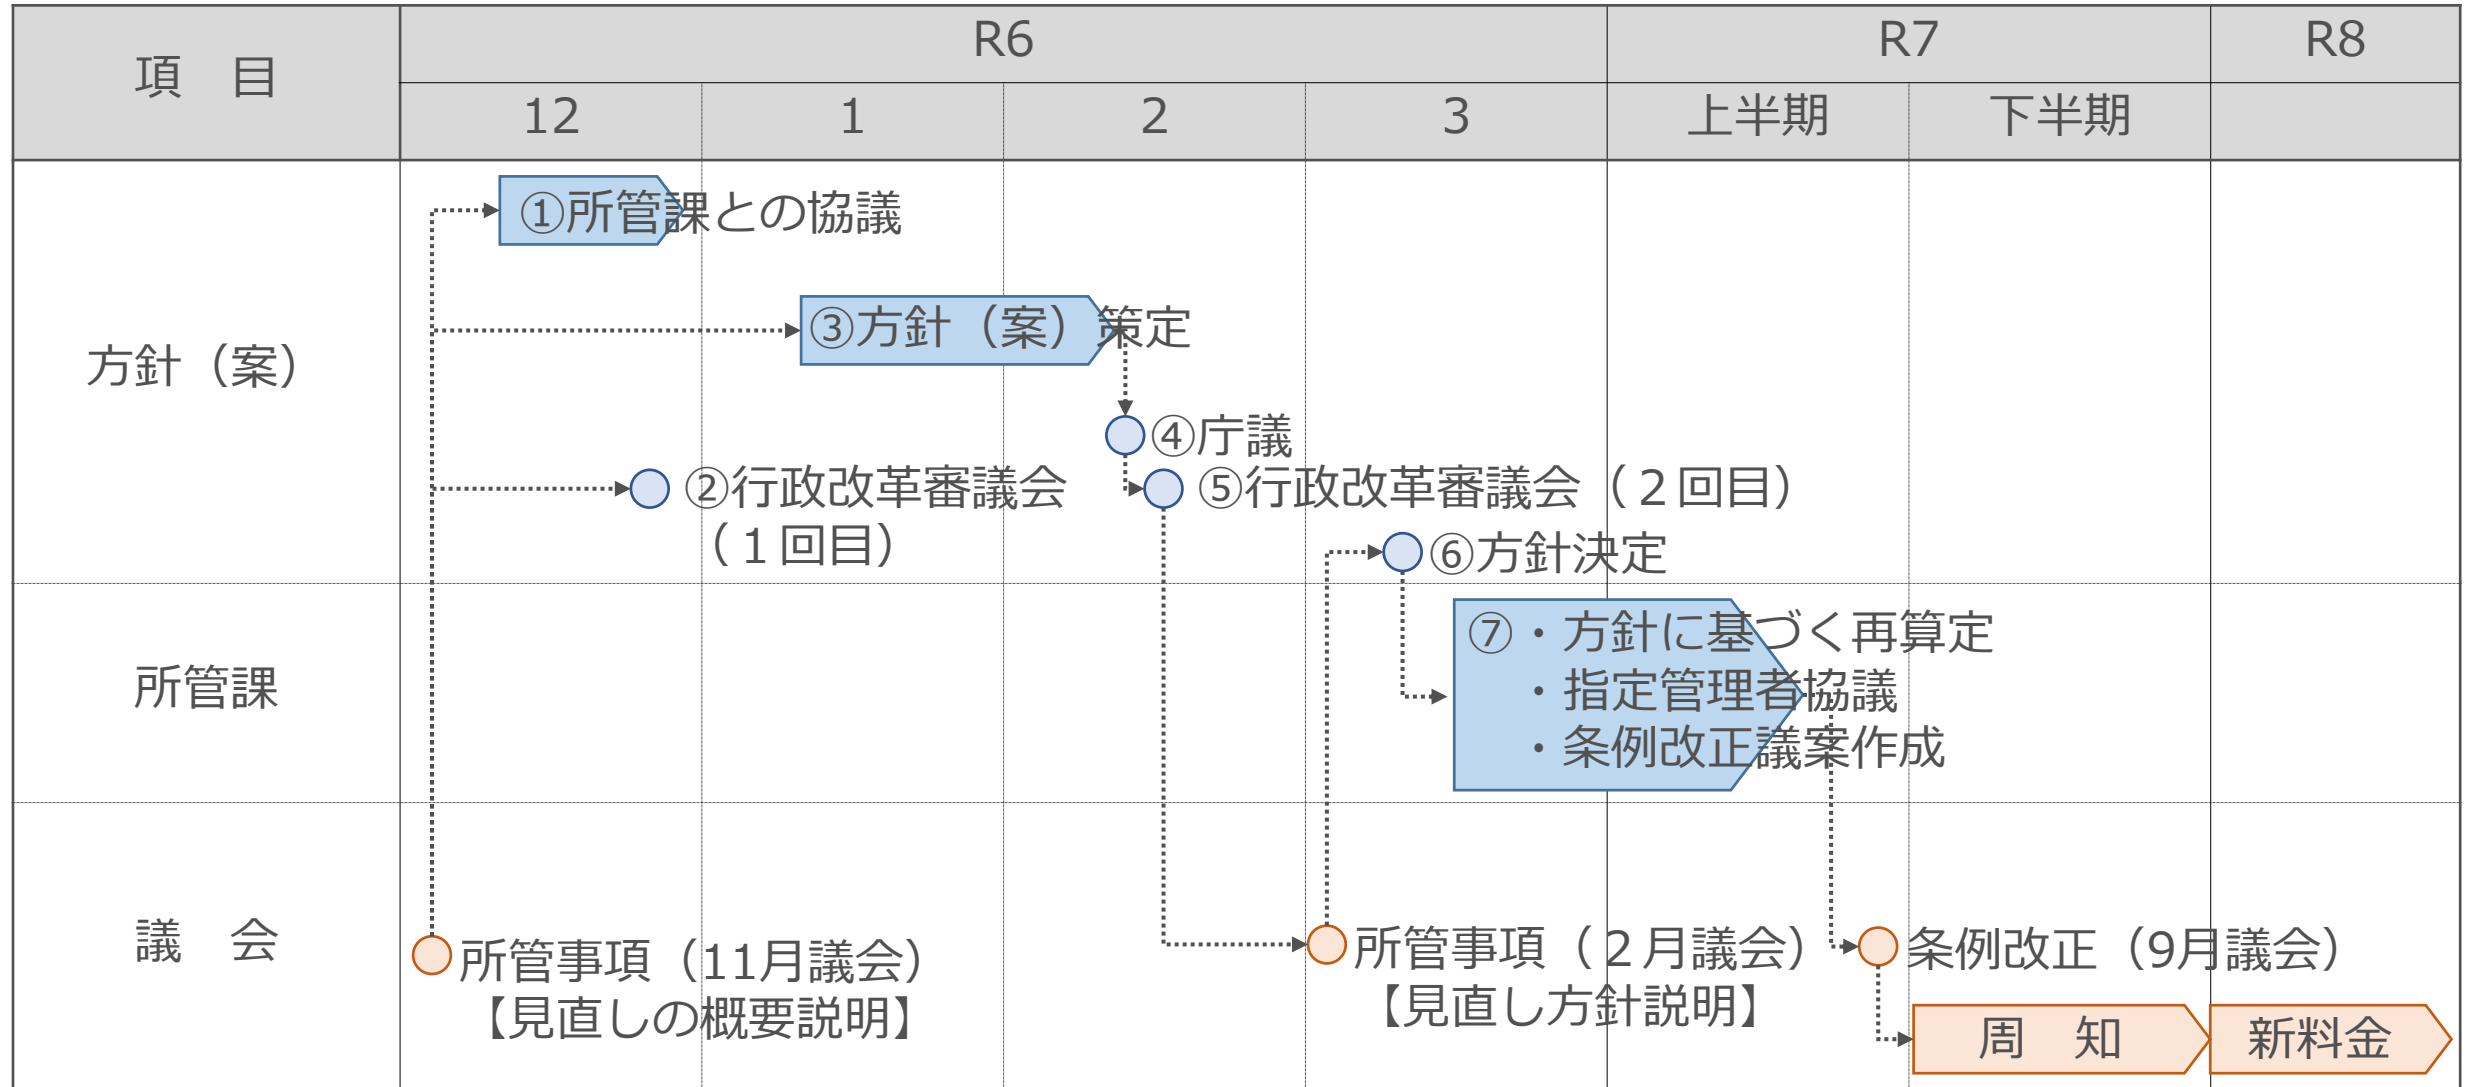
| 項　目 | R6 | | | | R7 | | R8 |
|---|---|---|---|---|---|---|---|
| | 12 | 1 | 2 | 3 | 上半期 | 下半期 | |
| 方針（案） | | | | | | | |
| 所管課 | | | | | | | |
| 議　会 | | | | | | | |

①所管課との協議

③方針（案）策定

④庁議

②行政改革審議会（１回目）

⑤行政改革審議会（２回目）

⑥方針決定

⑦・方針に基づく再算定
・指定管理者協議
・条例改正議案作成

所管事項（11月議会）
【見直しの概要説明】

所管事項（２月議会）
【見直し方針説明】

条例改正（9月議会）

周　知

新料金